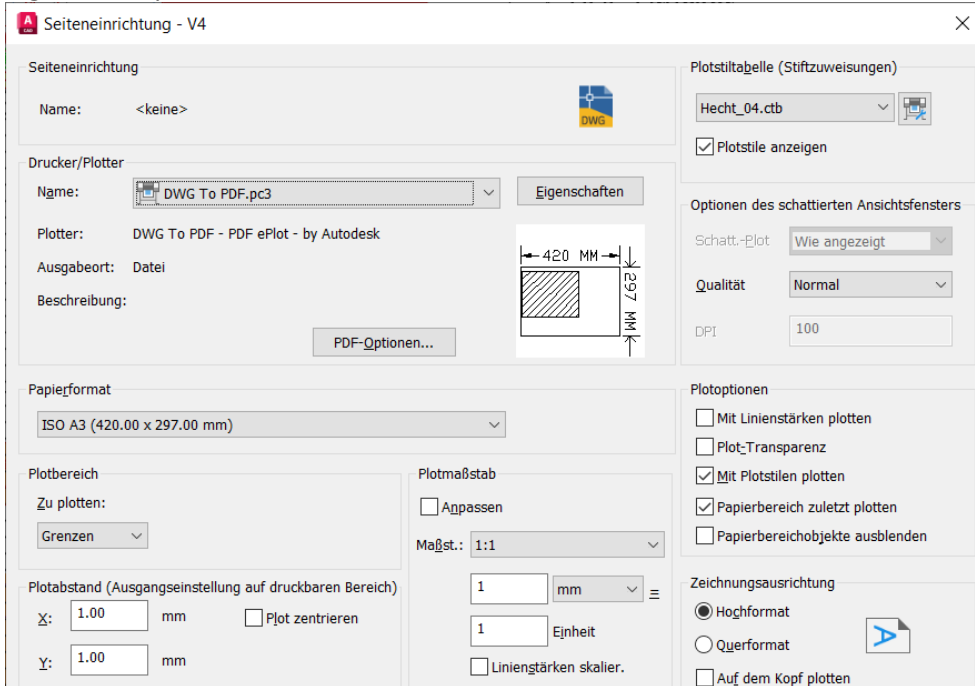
Seiteneinrichtung - V4

Seiteneinrichtung

Name: <keine>

DWG

Drucker/Plotter

Name: DWG To PDF.pc3

Eigenschaften

Plotter: DWG To PDF - PDF ePlot - by Autodesk

Ausgabeort: Datei

Beschreibung:

PDF-Optionen...

420 MM

297 MM

Papierformat

ISO A3 (420.00 x 297.00 mm)

Plotbereich

Zu plotten:

Grenzen

Plotabstand (Ausgangseinstellung auf druckbaren Bereich)

X: 1.00 mm

Plot zentrieren

Y: 1.00 mm

Plotmaßstab

Anpassen

Maßst.: 1:1

1 mm =

1 Einheit

Linienstärken skalier.

Plotstiltabelle (Stiftzuweisungen)

Hecht_04.ctb

Plotstile anzeigen

Optionen des schattierten Ansichtsfensters

Schatt.-Plot Wie angezeigt

Qualität Normal

DPI 100

Plotoptionen

Mit Linienstärken plotten

Plot-Transparenz

Mit Plotstilen plotten

Papierbereich zuletzt plotten

Papierbereichobjekte ausblenden

Zeichnungsausrichtung

Hochformat

Querformat

Auf dem Kopf plotten